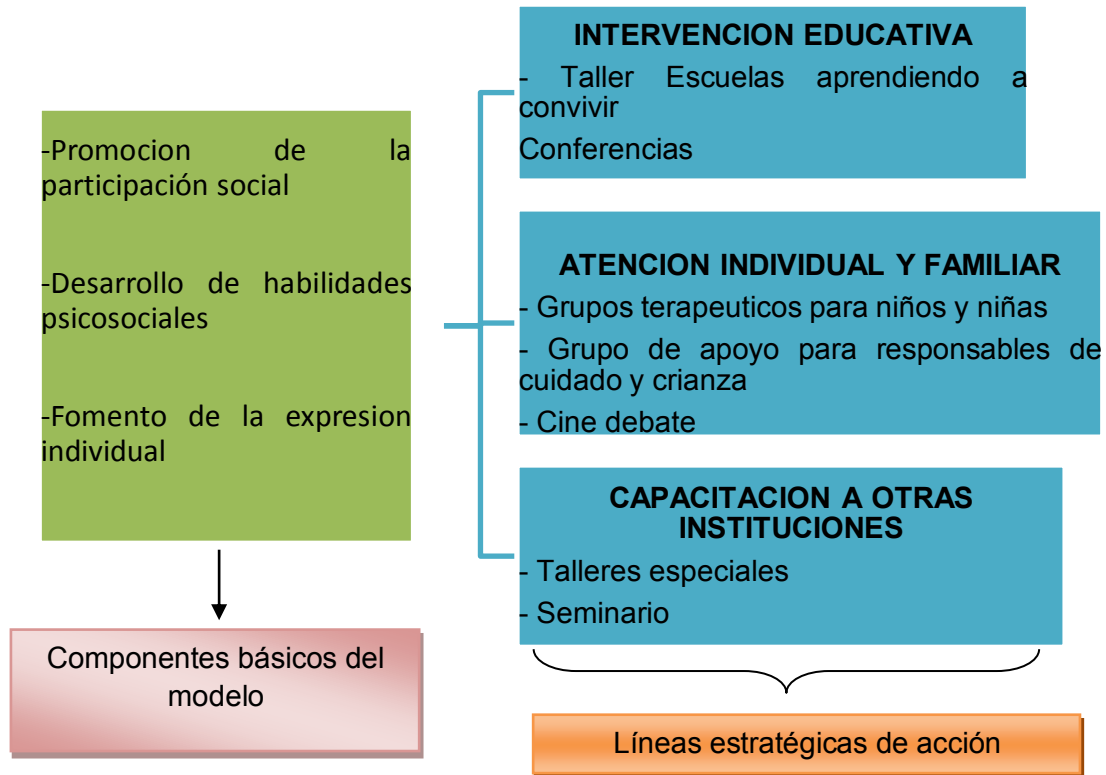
-Promocion de la participación social

-Desarrollo de habilidades psicosociales

-Fomento de la expresion individual

Componentes básicos del modelo

INTERVENCION EDUCATIVA

- Taller Escuelas aprendiendo a convivir

Conferencias

ATENCION INDIVIDUAL Y FAMILIAR

- Grupos terapeuticos para niños y niñas

- Grupo de apoyo para responsables de cuidado y crianza

- Cine debate

CAPACITACION A OTRAS INSTITUCIONES

- Talleres especiales

- Seminario

Líneas estratégicas de acción